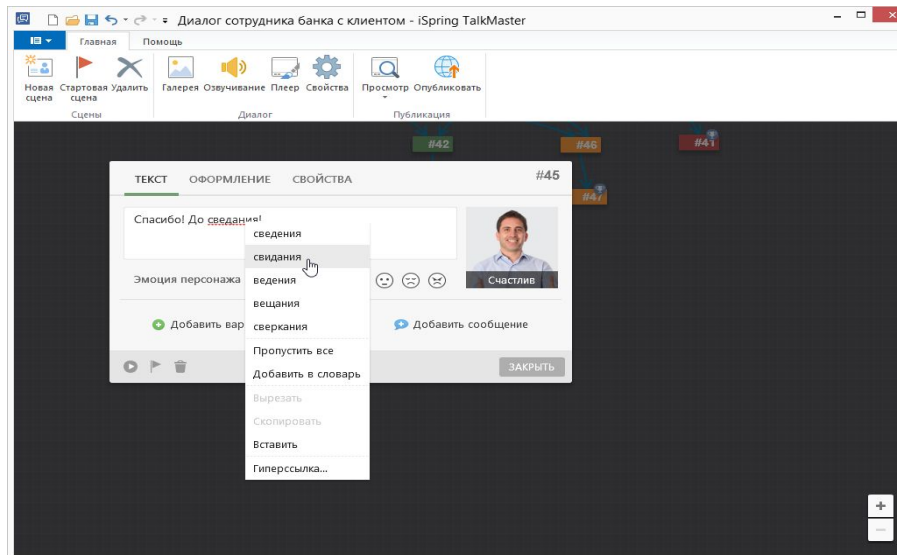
Диалог сотрудника банка с клиентом - iSpring TalkMaster

Главная Помощь

Новая сцена Стартовая сцена Удалить
Сцены

Галерея Озвучивание Плеер Свойства
Диалог

Просмотр Опубликовать
Публикация

#42 #46 #41 #47

ТЕКСТ ОФОРМЛЕНИЕ СВОЙСТВА #45

Спасибо! До сведания!

Эмоция персонажа

Счастлив

Добавить вар

Добавить сообщение

ЗАКРЫТЬ

сведения
свидания
ведения
вещания
сверкания
Пропустить все
Добавить в словарь
Вырезать
Скопировать
Вставить
Гиперссылка...

+
−